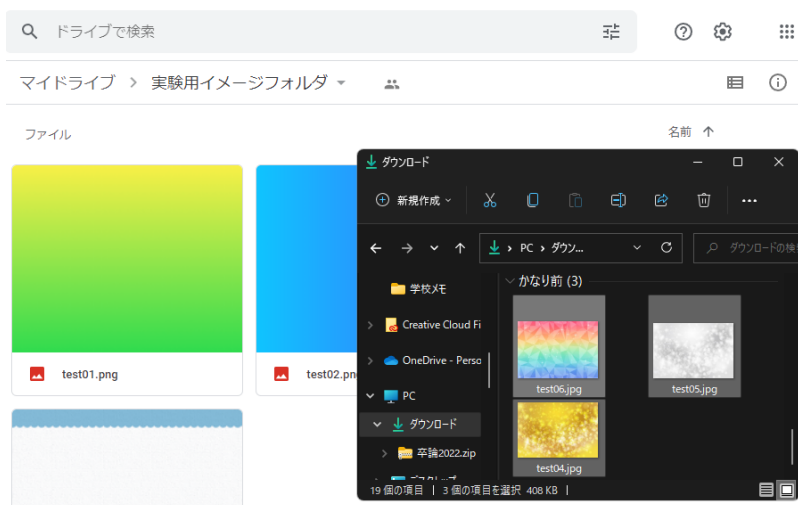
ドライブで検索

マイドライブ > 実験用イメージフォルダ

ファイル

名前 ↑

test01.png

test02.png

ダウンロード

新規作成

PC > ダウン...

ダウンロードの検

かなり前 (3)

学校メモ

Creative Cloud Fi

OneDrive - Perso

PC

ダウンロード

卒論2022.zip

test06.jpg

test05.jpg

test04.jpg

19 個の項目 | 3 個の項目を選択 408 KB |